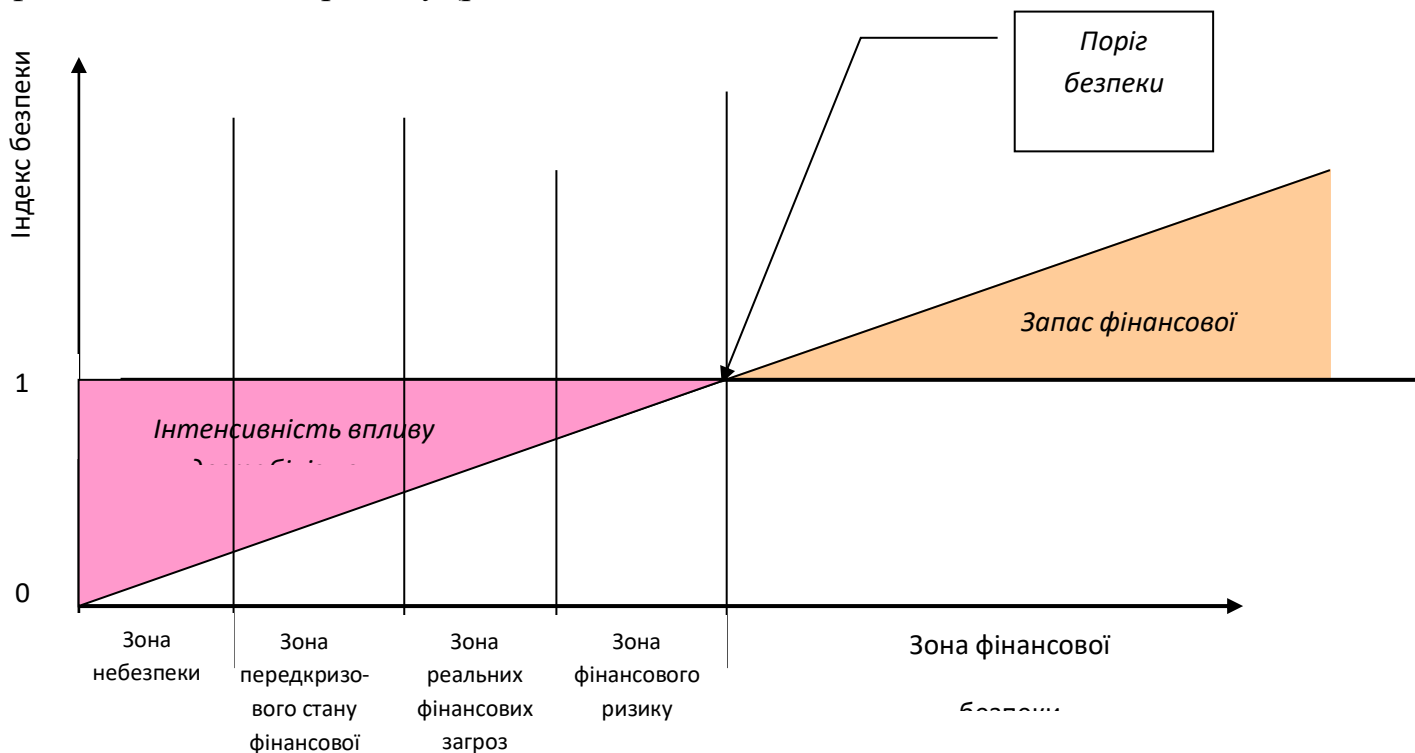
Індекс безпеки

Поріг безпеки

Запас фінансової

1

Інтенсивність впливу

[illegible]

0

Зона небезпеки

Зона передкризового стану фінансової

Зона реальних фінансових загроз

Зона фінансового ризику

Зона фінансової

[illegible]